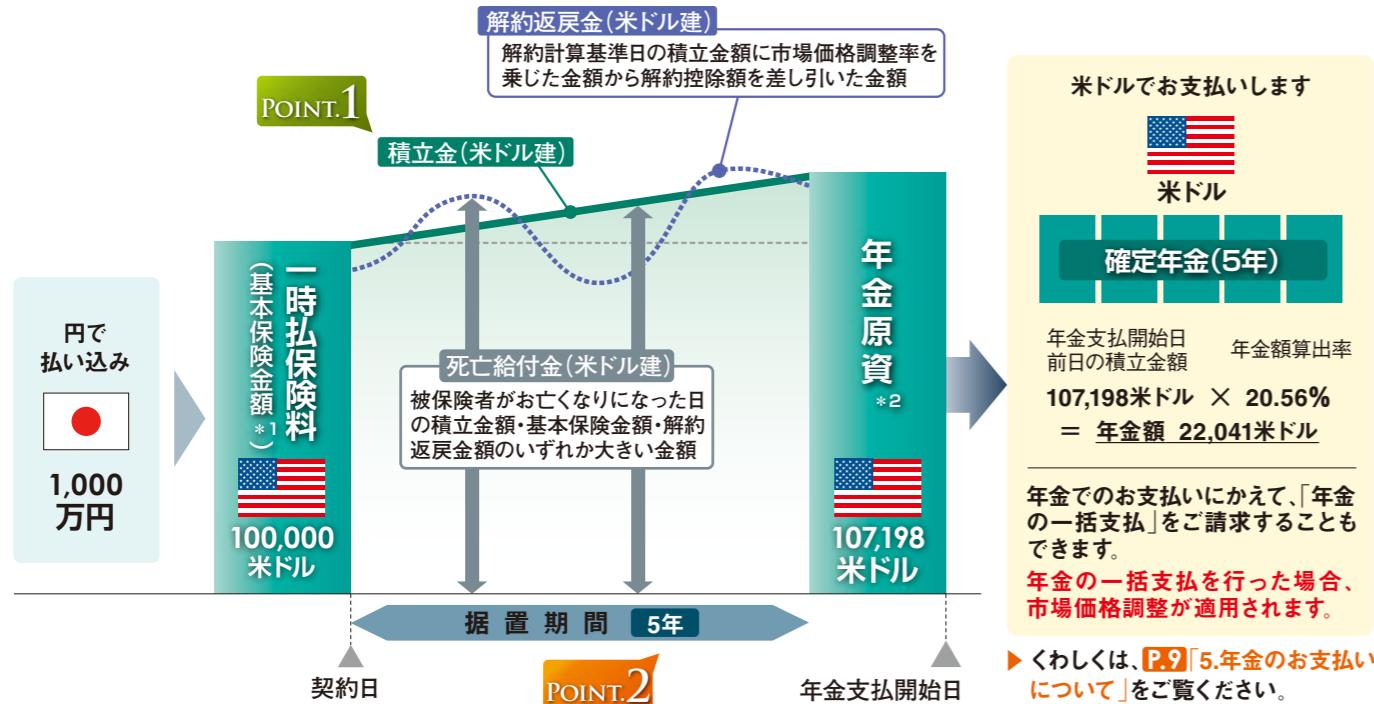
円で払い込み

1,000万円

一時払保険料（基本保険金額＊1）

100,000米ドル

POINT.1

積立金（米ドル建）

解約返戻金（米ドル建）
解約計算基準日の積立金額に市場価格調整率を乗じた金額から解約控除額を差し引いた金額

死亡給付金（米ドル建）
被保険者がお亡くなりになった日の積立金額・基本保険金額・解約返戻金額のいずれか大きい金額

年金原資＊2

107,198米ドル

据置期間 5年

契約日

POINT.2

年金支払開始日

米ドルでお支払いします

米ドル

確定年金（5年）

年金支払開始日前日の積立金額　年金額算出率

107,198米ドル × 20.56%
＝ 年金額 22,041米ドル

年金でのお支払いにかえて、「年金の一括支払」をご請求することもできます。

年金の一括支払を行った場合、市場価格調整が適用されます。

▶ くわしくは、P.9「5.年金のお支払いについて」をご覧ください。